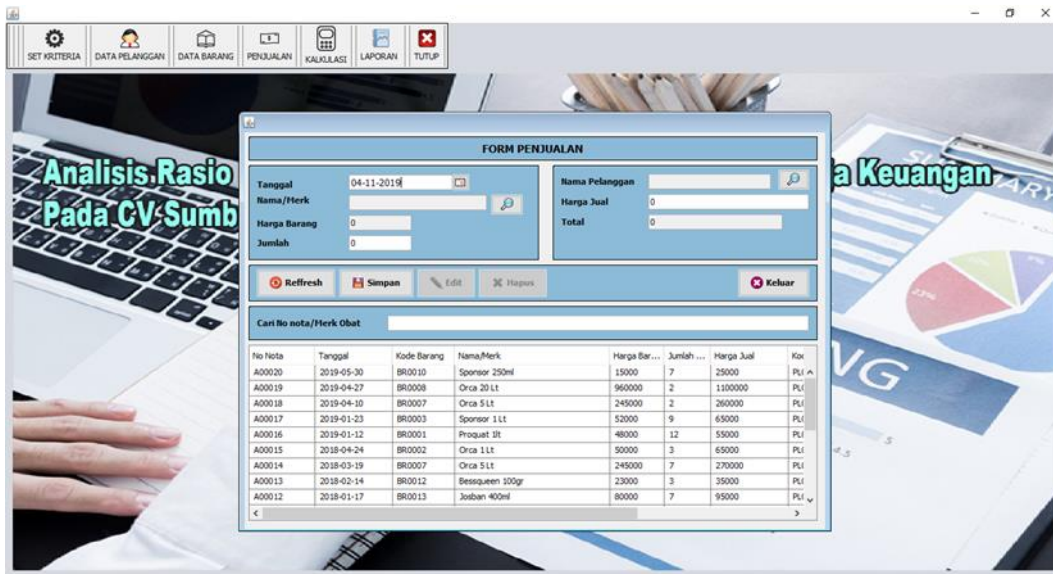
SET KRITERIA DATA PELANGGAN DATA BARANG PENJUALAN KALKULASI LAPORAN TUTUP

Analisis Rasio
Pada CV Sumb

a Keuangan

FORM PENJUALAN

Tanggal 04-11-2019
Nama/Merk
Harga Barang 0
Jumlah 0

Nama Pelanggan
Harga Jual 0
Total 0

Reffresh Simpan Edit Hapus Keluar

Cari No nota/Merk Obat

| No Nota | Tanggal | Kode Barang | Nama/Merk | Harga Bar... | Jumlah ... | Harga Jual | Ko |
|---|---|---|---|---|---|---|---|
| A00020 | 2019-05-30 | BR0010 | Sponsor 250ml | 15000 | 7 | 25000 | PL |
| A00019 | 2019-04-27 | BR0008 | Orca 20 Lt | 960000 | 2 | 1100000 | PL |
| A00018 | 2019-04-10 | BR0007 | Orca 5 Lt | 245000 | 2 | 260000 | PL |
| A00017 | 2019-01-23 | BR0003 | Sponsor 1 Lt | 52000 | 9 | 65000 | PL |
| A00016 | 2019-01-12 | BR0001 | Proquat 1lt | 48000 | 12 | 55000 | PL |
| A00015 | 2018-04-24 | BR0002 | Orca 1 Lt | 50000 | 3 | 65000 | PL |
| A00014 | 2018-03-19 | BR0007 | Orca 5 Lt | 245000 | 7 | 270000 | PL |
| A00013 | 2018-02-14 | BR0012 | Bessqueen 100gr | 23000 | 3 | 35000 | PL |
| A00012 | 2018-01-17 | BR0013 | Josban 400ml | 80000 | 7 | 95000 | PL |